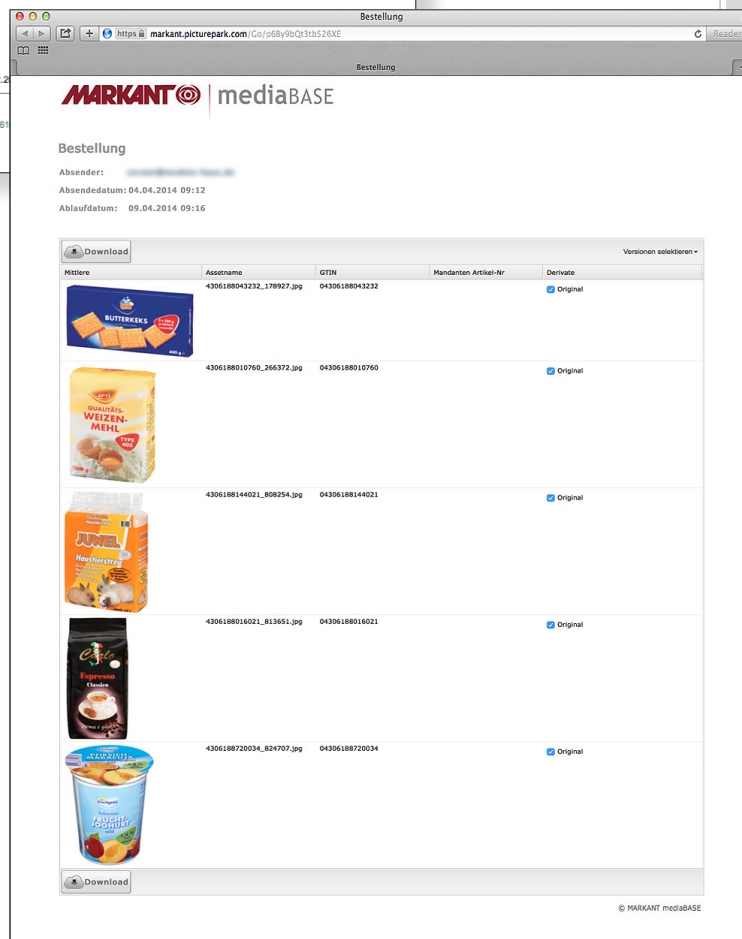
Bestellung

https markant.picturepark.com/Go/p6By9bQt3tbS26XE

Reader

Bestellung

MARKANT | mediaBASE

Bestellung

Absender: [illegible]

Absendedatum: 04.04.2014 09:12

Ablaufdatum: 09.04.2014 09:16

Download

Versionen selektieren

| Mittlere | Assetname | GTIN | Mandanten Artikel-Nr | Derivate |
|---|---|---|---|---|
| BUTTERKEKS | 4306188043232_178927.jpg | 04306188043232 | | Original |
| QUALITÄTS-WEIZEN-MEHL TYPE 405 | 4306188010760_266372.jpg | 04306188010760 | | Original |
| JUWEL Haustierstreu | 4306188144021_808254.jpg | 04306188144021 | | Original |
| Espresso Classico | 4306188016021_813651.jpg | 04306188016021 | | Original |
| FRUCHT-JOGHURT | 4306188720034_824707.jpg | 04306188720034 | | Original |

Download

© MARKANT mediaBASE